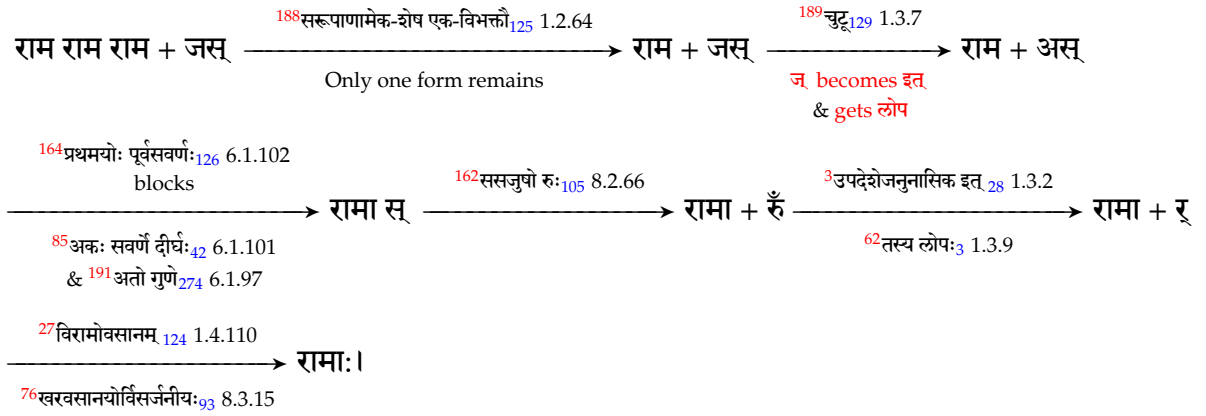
राम राम राम + जस् $\xrightarrow{}$ राम + जस् $\xrightarrow{}$ राम + अस्

$^{188}$सरूपाणामेक-शेष एक-विभक्तौ$_{125}$ 1.2.64

Only one form remains

$^{189}$चुटू$_{129}$ 1.3.7

ज् becomes इत्
& gets लोप

$^{164}$प्रथमयोः पूर्वसवर्णः$_{126}$ 6.1.102
blocks

$\xrightarrow{}$ रामा स् $\xrightarrow{}$ रामा + रुँ $\xrightarrow{}$ रामा + र्

$^{85}$अकः सवर्णे दीर्घः$_{42}$ 6.1.101
& $^{191}$अतो गुणे$_{274}$ 6.1.97

$^{162}$ससजुषो रुः$_{105}$ 8.2.66

$^{3}$उपदेशेजनुनासिक इत्$_{28}$ 1.3.2

$^{62}$तस्य लोपः$_{3}$ 1.3.9

$^{27}$विरामोवसानम्$_{124}$ 1.4.110

$\xrightarrow{}$ रामाः।

$^{76}$खरवसानयोर्विसर्जनीयः$_{93}$ 8.3.15